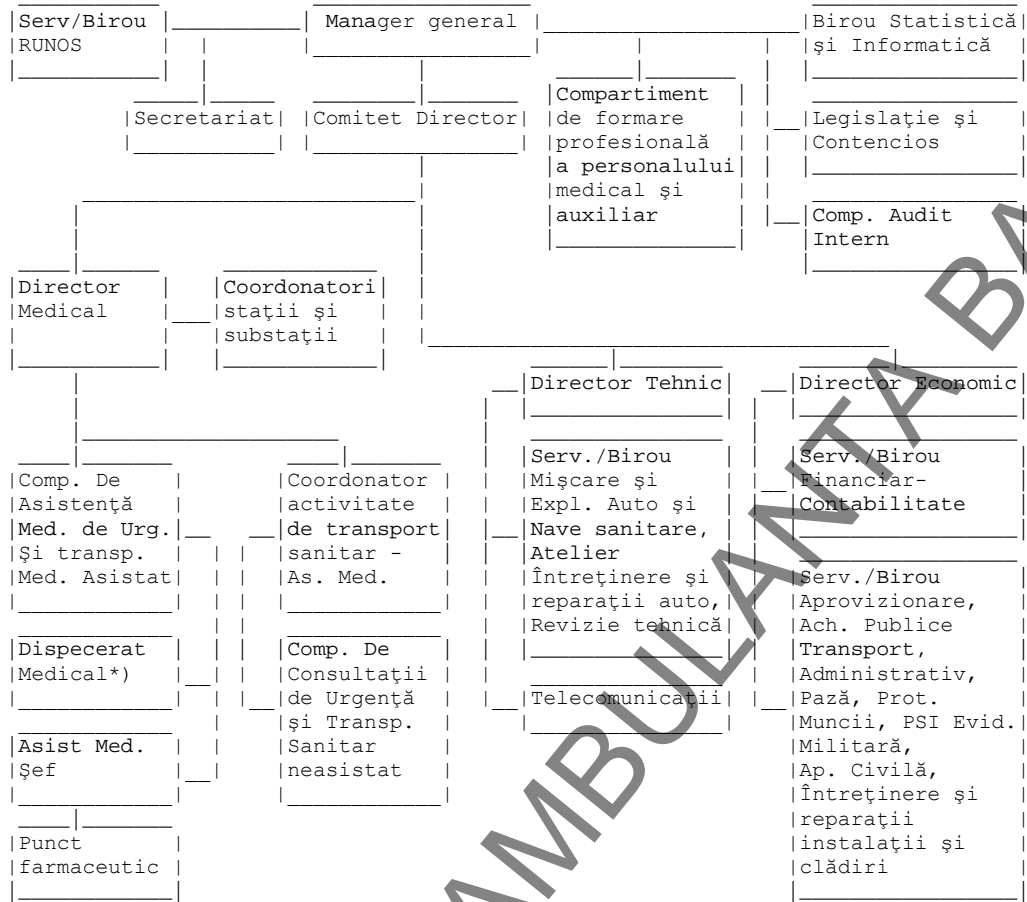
Serv/Birou RUNOS

Manager general

Birou Statistică şi Informatică

Secretariat

Comitet Director

Compartiment de formare profesională a personalului medical şi auxiliar

Legislaţie şi Contencios

Comp. Audit Intern

Director Medical

Coordonatori staţii şi substaţii

Director Tehnic

Director Economic

Comp. De Asistenţă Med. de Urg. Şi transp. Med. Asistat

Coordonator activitate de transport sanitar - As. Med.

Serv./Birou Mişcare şi Expl. Auto şi Nave sanitare, Atelier Întreţinere şi reparaţii auto, Revizie tehnică

Serv./Birou Financiar-Contabilitate

Serv./Birou Aprovizionare, Ach. Publice Transport, Administrativ, Pază, Prot. Muncii, PSI Evid. Militară, Ap. Civilă, Întreţinere şi reparaţii instalaţii şi clădiri

Dispecerat Medical*)

Comp. De Consultaţii de Urgenţă şi Transp. Sanitar neasistat

Telecomunicaţii

Asist Med. Şef

Punct farmaceutic

AMBULANTA BA